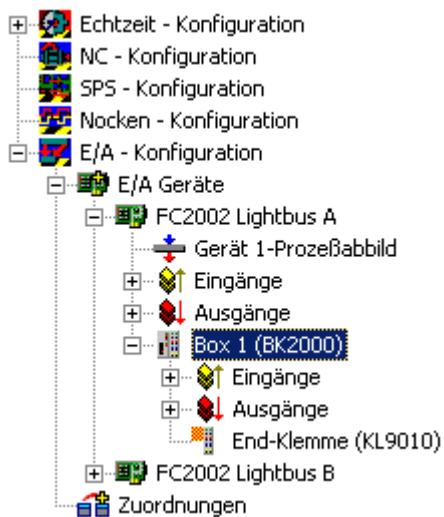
Echtzeit - Konfiguration
NC - Konfiguration
SPS - Konfiguration
Nocken - Konfiguration
E/A - Konfiguration
E/A Geräte
FC2002 Lightbus A
Gerät 1-Prozeßabbild
Eingänge
Ausgänge
Box 1 (BK2000)
Eingänge
Ausgänge
End-Klemme (KL9010)
FC2002 Lightbus B
Zuordnungen